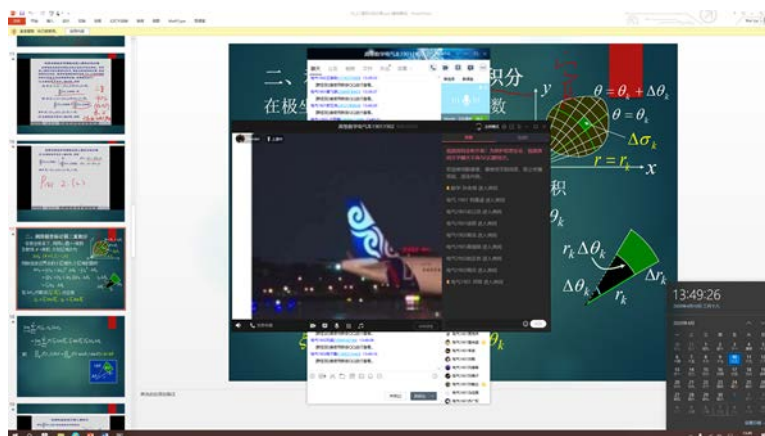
二、 积分

在极 数

积

$\theta = \theta_k + \Delta\theta_k$

$\theta = \theta_k$

$\Delta\sigma_k$

$r = r_k$

$y$

$x$

$\theta_k$

$r_k\Delta\theta_k$

$\Delta r_k$

$\Delta\theta_k$

$r_k$

13:49:26